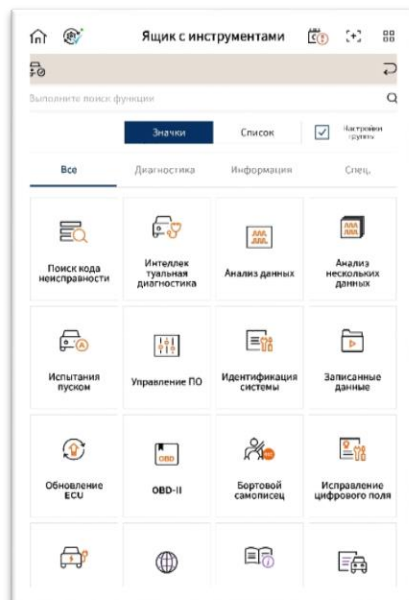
Ящик с инструментами

Выполните поиск функции

Значки

Список

Настройки группы

Все

Диагностика

Информация

Спец.

Поиск кода неисправности

Интеллектуальная диагностика

Анализ данных

Анализ нескольких данных

Испытания пуском

Управление ПО

Идентификация системы

Записанные данные

Обновление ECU

OBD-II

Бортовой самописец

Исправление цифрового поля